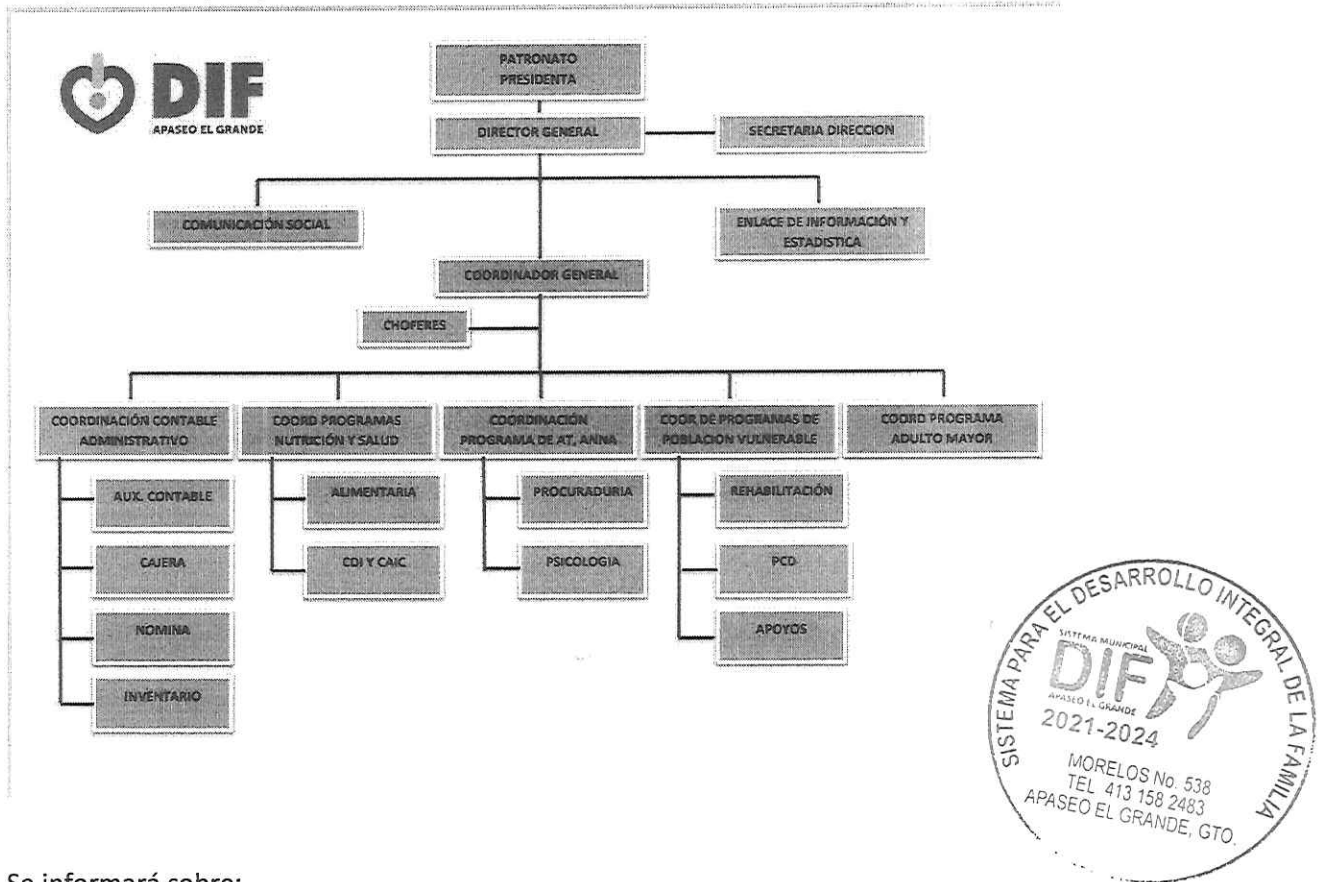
DIF
APASEO EL GRANDE

PATRONATO PRESIDENTA

DIRECTOR GENERAL

SECRETARIA DIRECCION

COMUNICACIÓN SOCIAL

ENLACE DE INFORMACIÓN Y ESTADISTICA

COORDINADOR GENERAL

CHOFERES

COORDINACIÓN CONTABLE ADMINISTRATIVO

AUX. CONTABLE

CAJERA

NOMINA

INVENTARIO

COORD PROGRAMAS NUTRICIÓN Y SALUD

ALIMENTARIA

CDI Y CAIC

COORDINACIÓN PROGRAMA DE AT. ANNA

PROCURADURIA

PSICOLOGIA

COOR DE PROGRAMAS DE POBLACION VULNERABLE

REHABILITACIÓN

PCD

APOYOS

COORD PROGRAMA ADULTO MAYOR

SISTEMA PARA EL DESARROLLO INTEGRAL DE LA FAMILIA
SISTEMA MUNICIPAL
DIF
APASEO EL GRANDE
2021-2024
MORELOS No. 538
TEL 413 158 2483
APASEO EL GRANDE, GTO.

Se informará sobre: